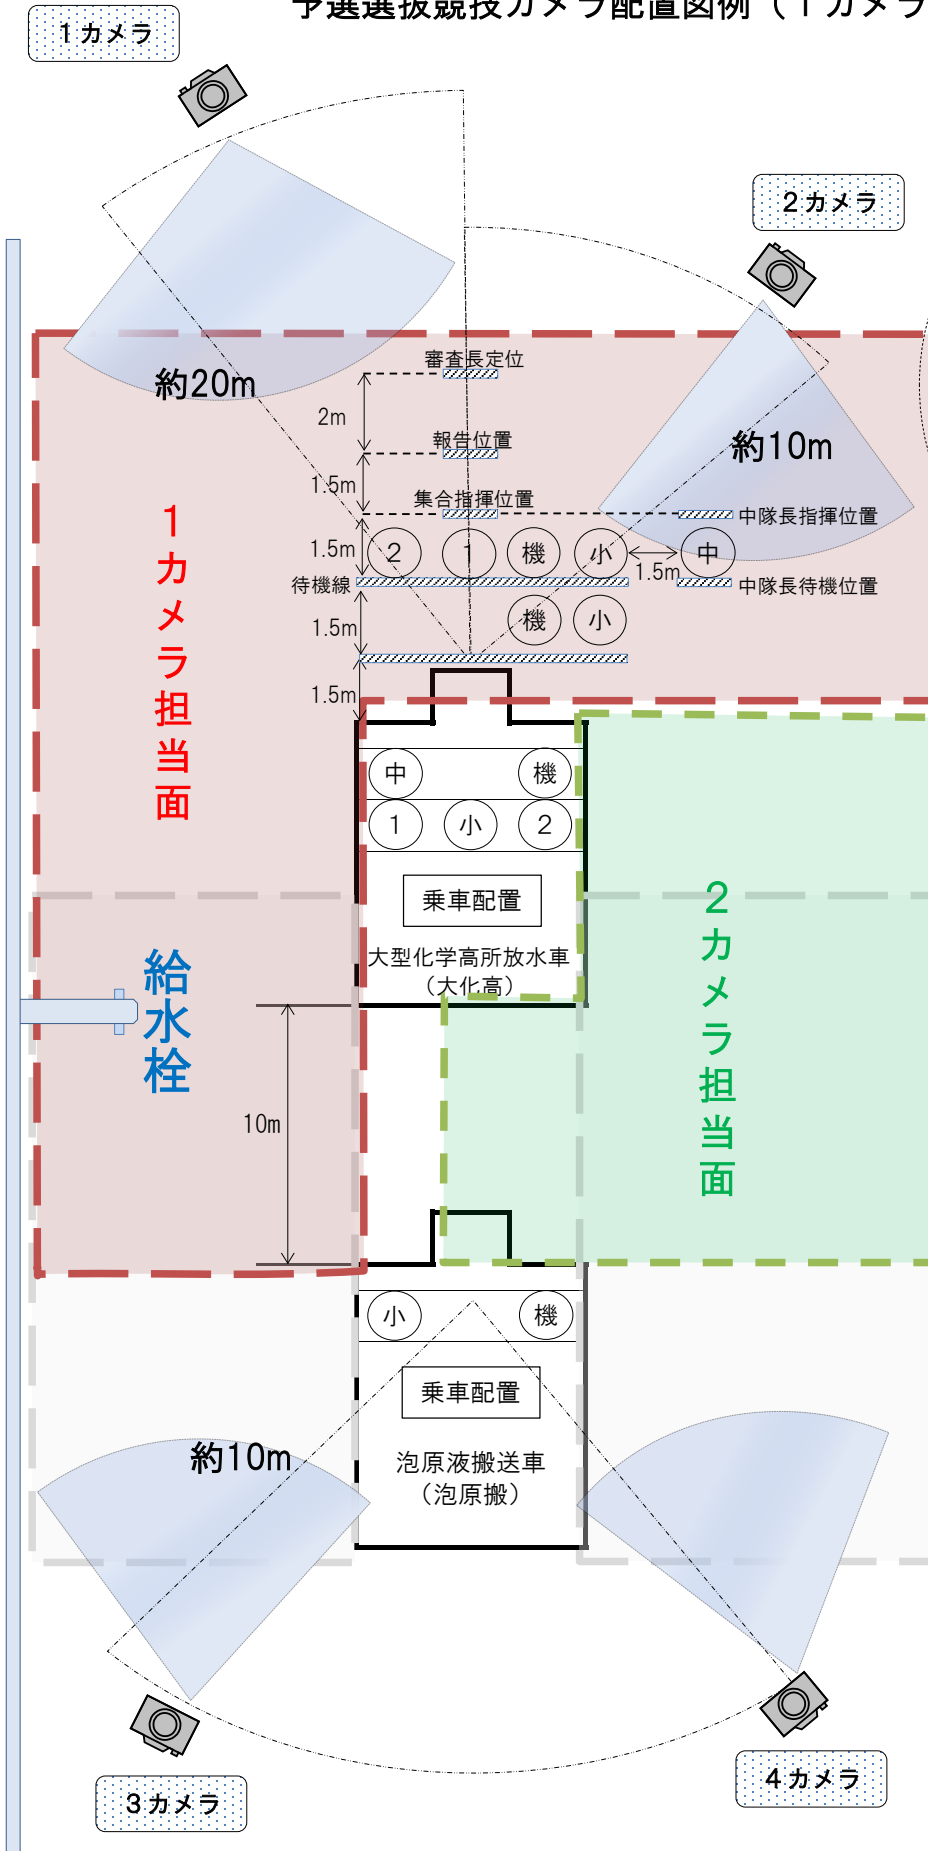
予選選抜競技カメラ配置図例（１カメラ

１カメラ

２カメラ

約20m

約10m

審査長定位

2m

報告位置

1.5m

集合指揮位置

中隊長指揮位置

1.5m

２

１

機

小

中

1.5m

待機線

中隊長待機位置

1.5m

機

小

1.5m

１カメラ担当面

中

機

１

小

２

乗車配置

大型化学高所放水車（大化高）

２カメラ担当面

給水栓

10m

小

機

乗車配置

泡原液搬送車（泡原搬）

約10m

３カメラ

４カメラ